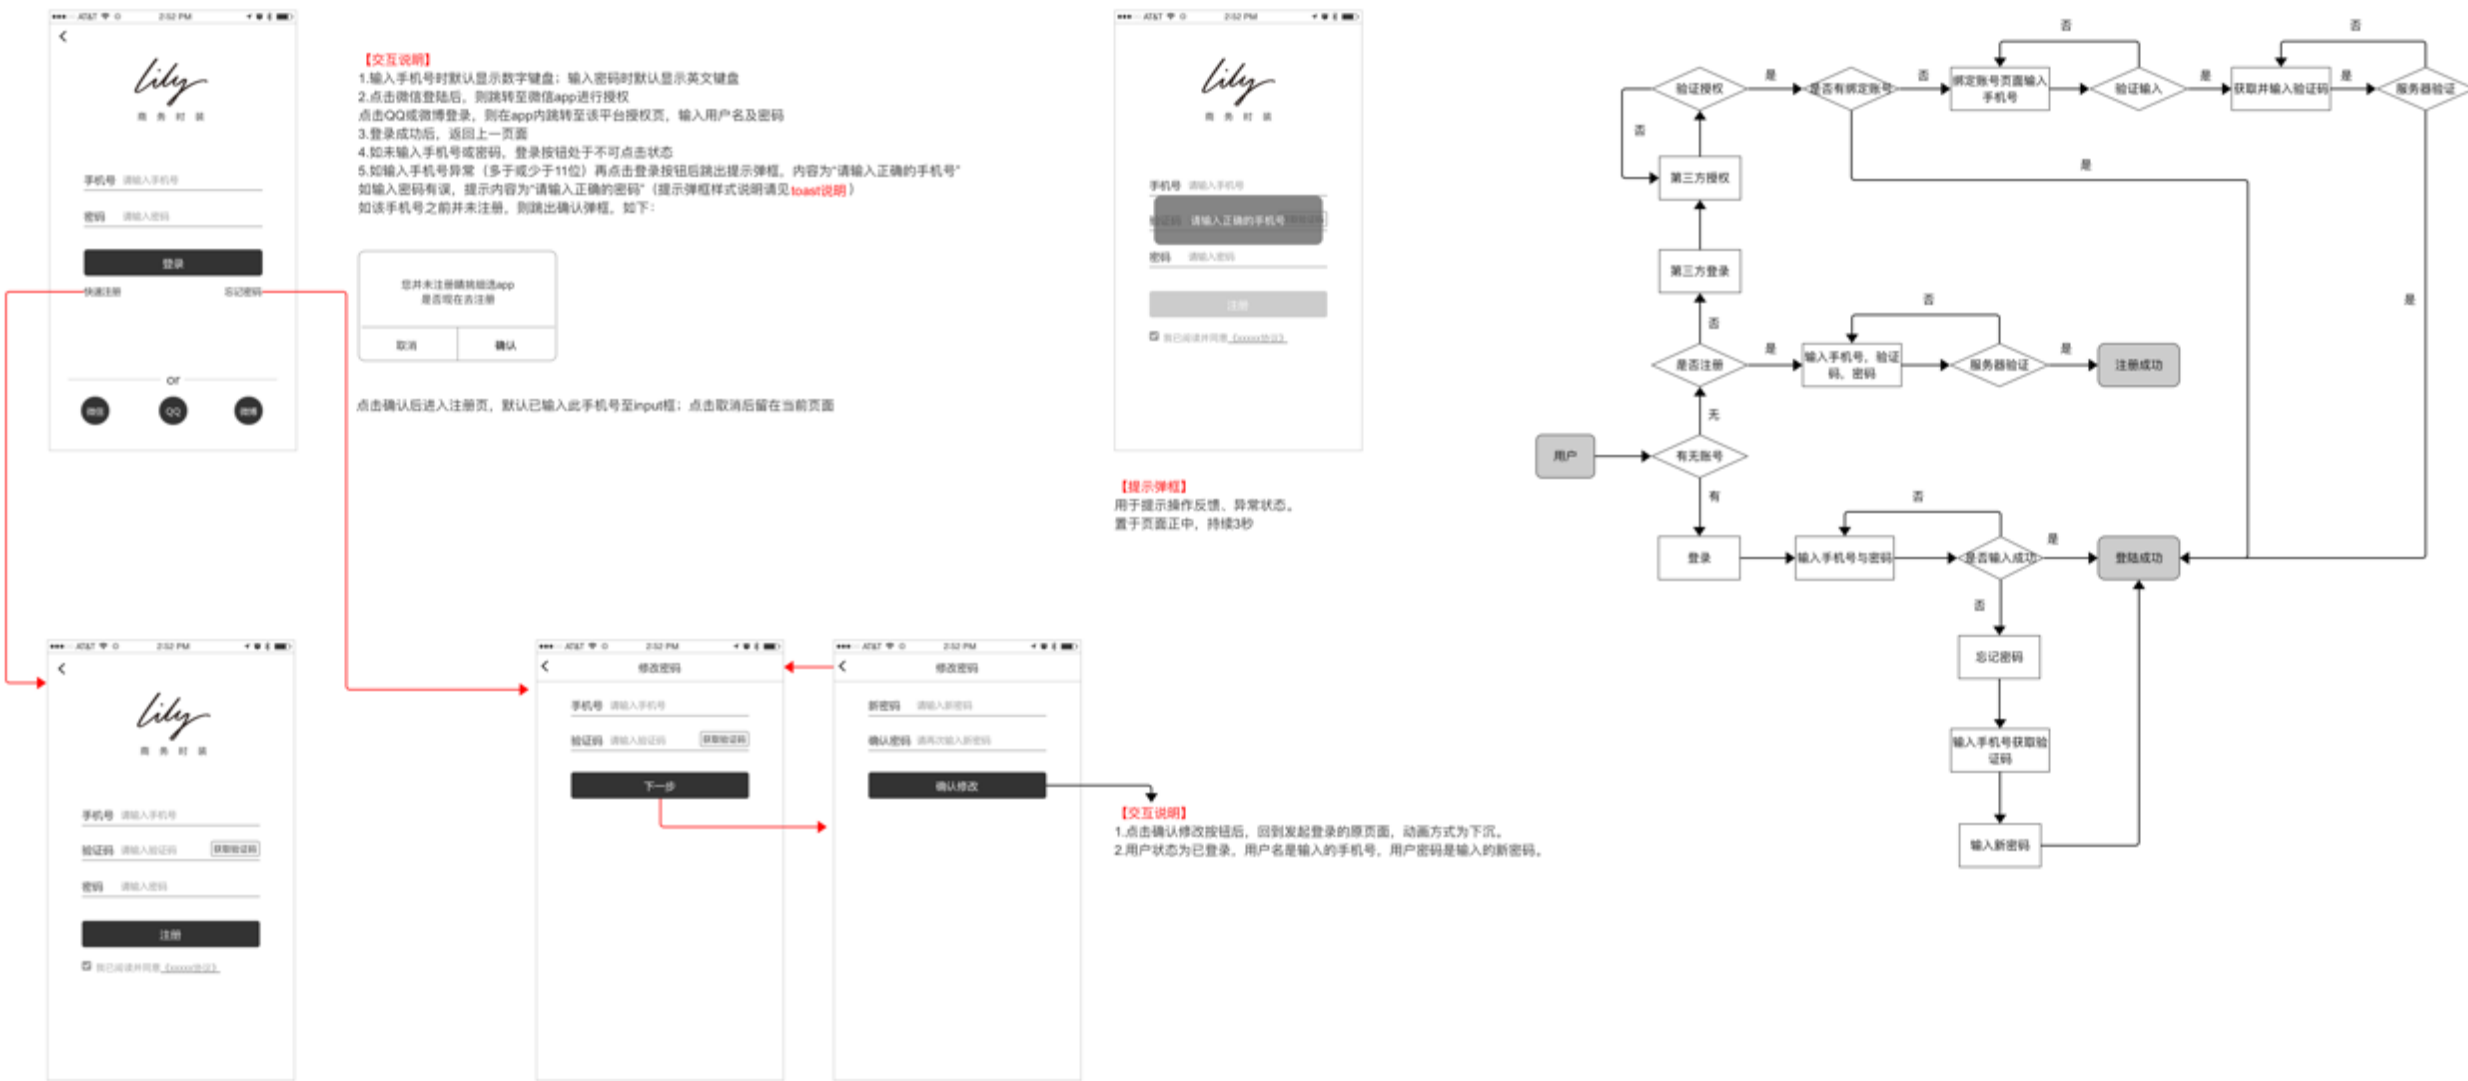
lily
商 务 时 装

手机号 请输入手机号
密码 请输入密码
登录
快速注册 忘记密码
or
微信 QQ 微博

【交互说明】
1.输入手机号时默认显示数字键盘；输入密码时默认显示英文键盘
2.点击微信登陆后，则跳转至微信app进行授权
点击QQ或微博登录，则在app内跳转至该平台授权页，输入用户名及密码
3.登录成功后，返回上一页面
4.如未输入手机号或密码，登录按钮处于不可点击状态
5.如输入手机号异常（多于或少于11位）再点击登录按钮后跳出提示弹框，内容为"请输入正确的手机号"
如输入密码有误，提示内容为"请输入正确的密码"（提示弹框样式说明请见toast说明）
如该手机号之前并未注册，则跳出确认弹框，如下：

您并未注册晴姚能选app
是否现在去注册
取消 确认

点击确认后进入注册页，默认已输入此手机号至input框；点击取消后留在当前页面

lily
商 务 时 装
手机号 请输入手机号
验证码 请输入正确的手机号
密码 请输入密码
注册
我已阅读并同意

【提示弹框】
用于提示操作反馈、异常状态。
置于页面正中，持续3秒

用户 有无账号 无 是否注册 否 第三方登录 第三方授权 验证授权 否 是 是否有绑定账号 否 绑定账号页面输入手机号 验证输入 否 是 获取并输入验证码 是 服务器验证 否 是 是
是 输入手机号，验证码，密码 服务器验证 否 是 注册成功
有 登录 输入手机号与密码 是否输入成功 否 是 登陆成功
否 忘记密码 输入手机号获取验证码 输入新密码

lily
商 务 时 装
手机号 请输入手机号
验证码 请输入验证码 获取验证码
密码 请输入密码
注册
我已阅读并同意

修改密码
手机号 请输入手机号
验证码 请输入验证码 获取验证码
下一步

修改密码
新密码 请输入新密码
确认密码 请再次输入新密码
确认修改

【交互说明】
1.点击确认修改按钮后，回到发起登录的原页面，动画方式为下沉。
2.用户状态为已登录，用户名是输入的手机号，用户密码是输入的新密码。